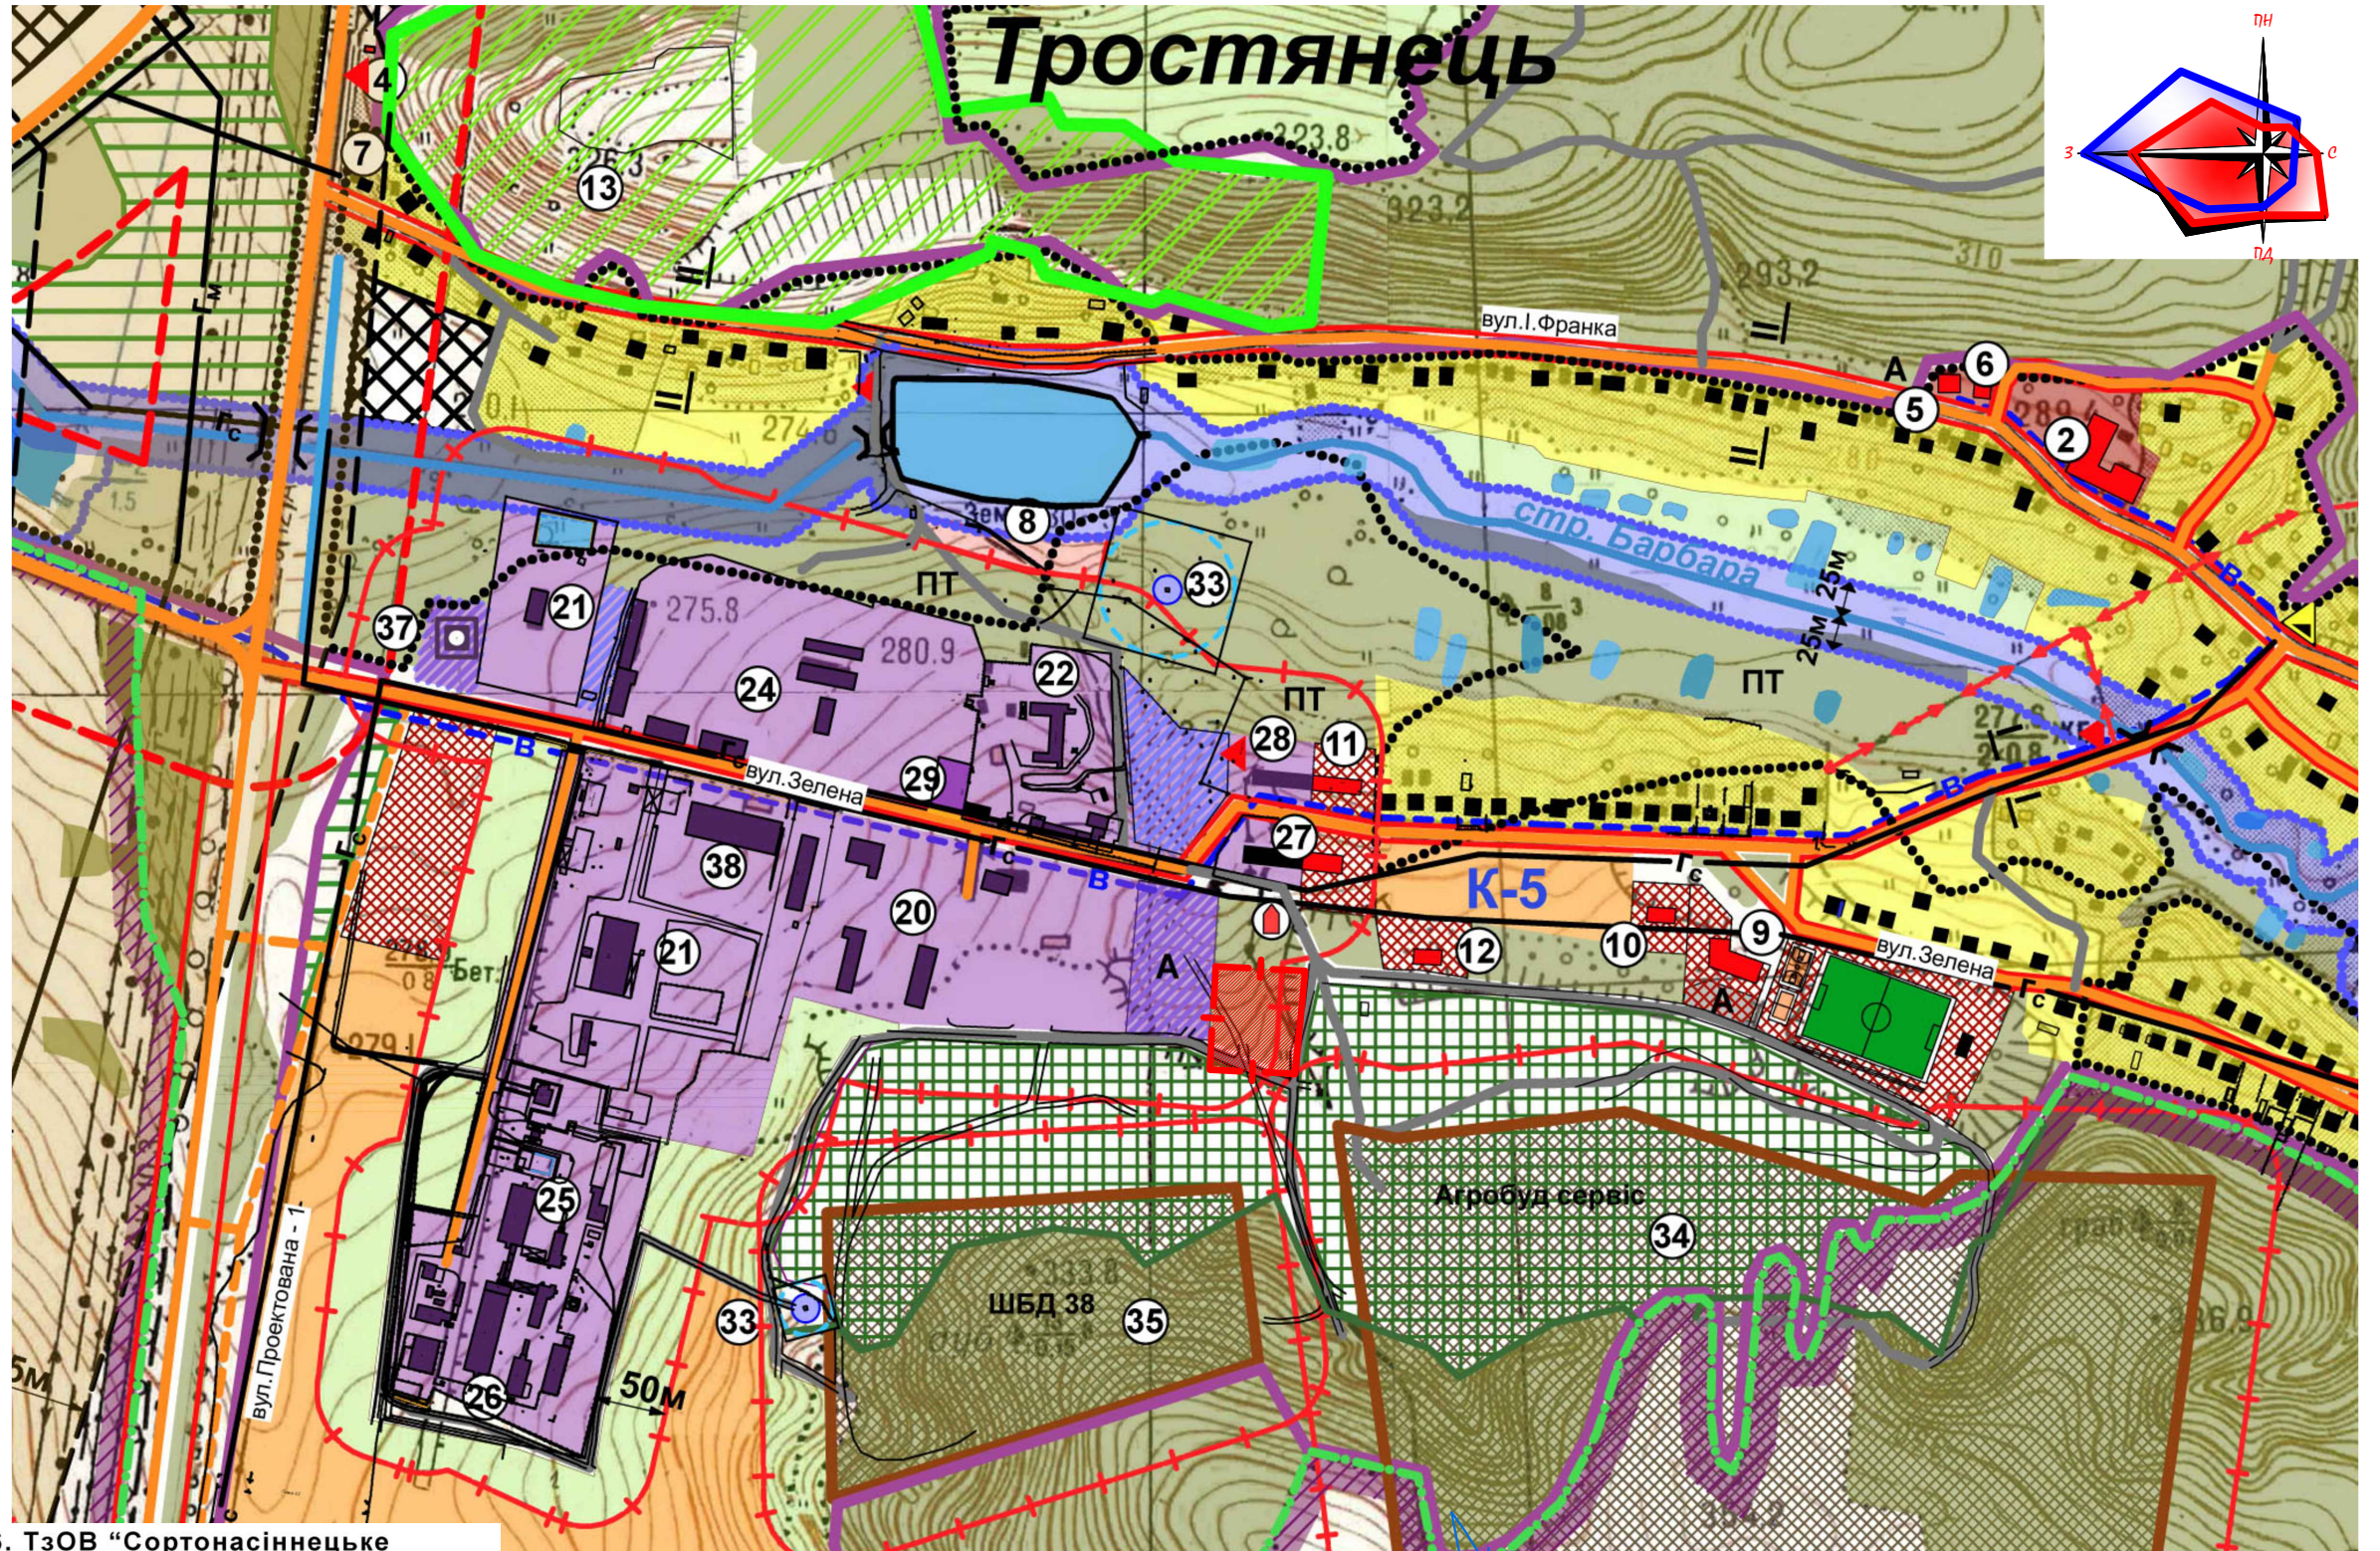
Тростянець

ПН
З
С
ПД

4
7
13
323.2
223.8
293.2
310
вул.І.Франка
6
А
5
2
274
8
Зел
33
стр. Барбара
25м
25м
ПТ
ПТ
ПТ
В
21
37
275.8
280.9
24
22
28
11
вул.Зелена
29
В
27
38
20
В
К-5
21
А
12
10
9
вул.Зелена
А
Бет.
279.1
вул.Проектована - 1
25
Агробуд сервіс
34
ШБД 38
35
333.8
33
26
50м
5м
В
В
В
. ТзОВ "Сортонасіннецьке